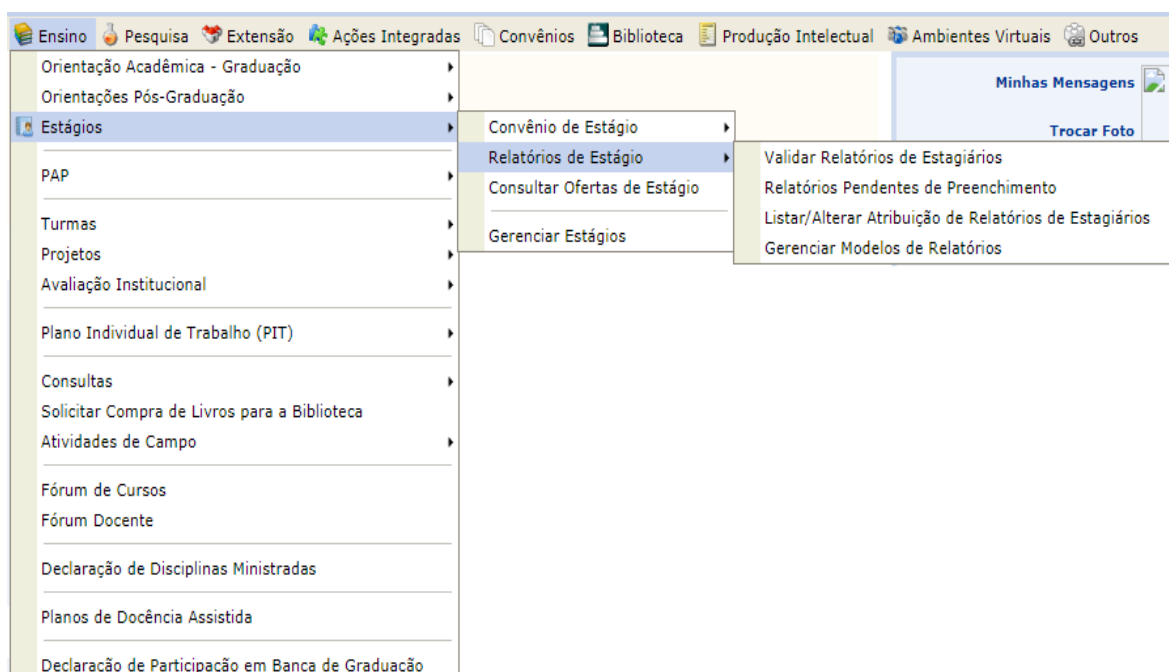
Ensino Pesquisa Extensão Ações Integradas Convênios Biblioteca Produção Intelectual Ambientes Virtuais Outros

Orientação Acadêmica - Graduação
Orientações Pós-Graduação
Estágios
PAP
Turmas
Projetos
Avaliação Institucional
Plano Individual de Trabalho (PIT)
Consultas
Solicitar Compra de Livros para a Biblioteca
Atividades de Campo
Fórum de Cursos
Fórum Docente
Declaração de Disciplinas Ministradas
Planos de Docência Assistida
Declaração de Participação em Banca de Graduação

Convênio de Estágio
Relatórios de Estágio
Consultar Ofertas de Estágio
Gerenciar Estágios

Validar Relatórios de Estagiários
Relatórios Pendentes de Preenchimento
Listar/Alterar Atribuição de Relatórios de Estagiários
Gerenciar Modelos de Relatórios

Minhas Mensagens
Trocar Foto